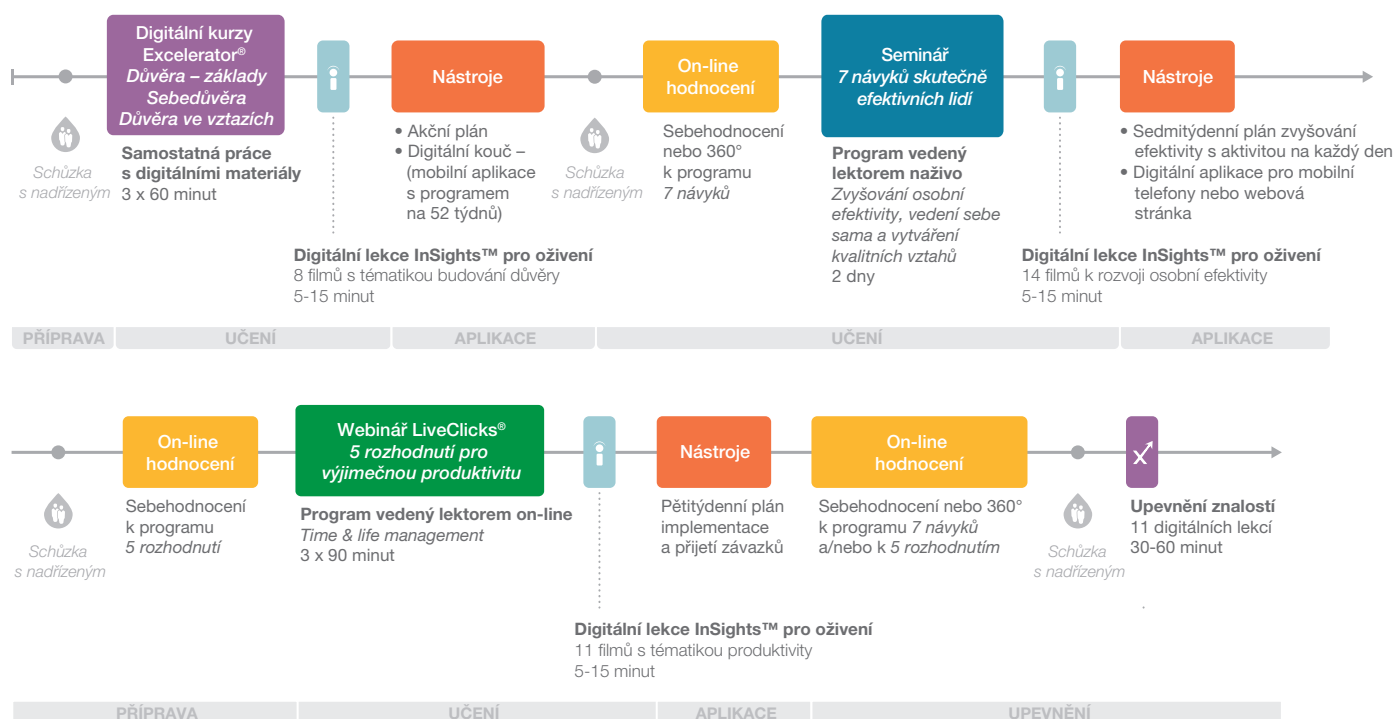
Digitální kurzy Excelerator®
*Důvěra – základy*
*Sebedůvěra*
*Důvěra ve vztazích*

Schůzka s nadřízeným

**Samostatná práce s digitálními materiály**
3 x 60 minut

Nástroje
• Akční plán
• Digitální kouč – (mobilní aplikace s programem na 52 týdnů)

**Digitální lekce InSights™ pro oživení**
8 filmů s tématikou budování důvěry
5-15 minut

Schůzka s nadřízeným

On-line hodnocení

Sebehodnocení nebo 360° k programu *7 návyků*

Seminář
*7 návyků skutečně efektivních lidí*

**Program vedený lektorem naživo**
*Zvyšování osobní efektivity, vedení sebe sama a vytváření kvalitních vztahů*
2 dny

Nástroje
• Sedmitýdenní plán zvyšování efektivity s aktivitou na každý den
• Digitální aplikace pro mobilní telefony nebo webová stránka

**Digitální lekce InSights™ pro oživení**
14 filmů k rozvoji osobní efektivity
5-15 minut

| PŘÍPRAVA | UČENÍ | APLIKACE | UČENÍ | APLIKACE |
|---|---|---|---|---|

Schůzka s nadřízeným

On-line hodnocení

Sebehodnocení k programu *5 rozhodnutí*

Webinář LiveClicks®
*5 rozhodnutí pro výjimečnou produktivitu*

**Program vedený lektorem on-line**
*Time & life management*
3 x 90 minut

**Digitální lekce InSights™ pro oživení**
11 filmů s tématikou produktivity
5-15 minut

Nástroje

Pětitýdenní plán implementace a přijetí závazků

On-line hodnocení

Sebehodnocení nebo 360° k programu *7 návyků* a/nebo k *5 rozhodnutím*

Schůzka s nadřízeným

**Upevnění znalostí**
11 digitálních lekcí
30-60 minut

| PŘÍPRAVA | UČENÍ | APLIKACE | UPEVNĚNÍ |
|---|---|---|---|